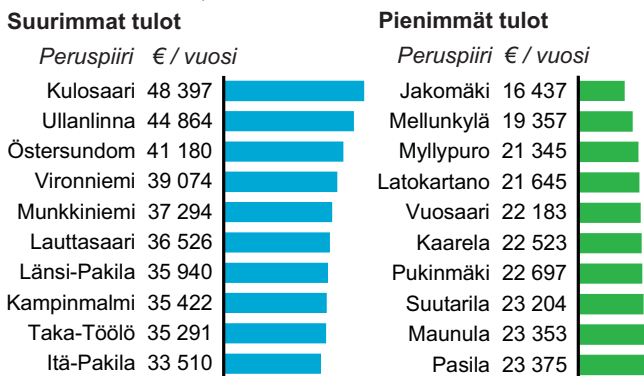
Suurimmat tulot

| Peruspiiri | € / vuosi |
|---|---|
| Kulosaari | 48 397 |
| Ullanlinna | 44 864 |
| Östersundom | 41 180 |
| Vironniemi | 39 074 |
| Munkkiniemi | 37 294 |
| Lauttasaari | 36 526 |
| Länsi-Pakila | 35 940 |
| Kampinmalmi | 35 422 |
| Taka-Töölö | 35 291 |
| Itä-Pakila | 33 510 |

Pienimmät tulot

| Peruspiiri | € / vuosi |
|---|---|
| Jakomäki | 16 437 |
| Mellunkylä | 19 357 |
| Myllypuro | 21 345 |
| Latokartano | 21 645 |
| Vuosaari | 22 183 |
| Kaarela | 22 523 |
| Pukinmäki | 22 697 |
| Suutarila | 23 204 |
| Maunula | 23 353 |
| Pasila | 23 375 |